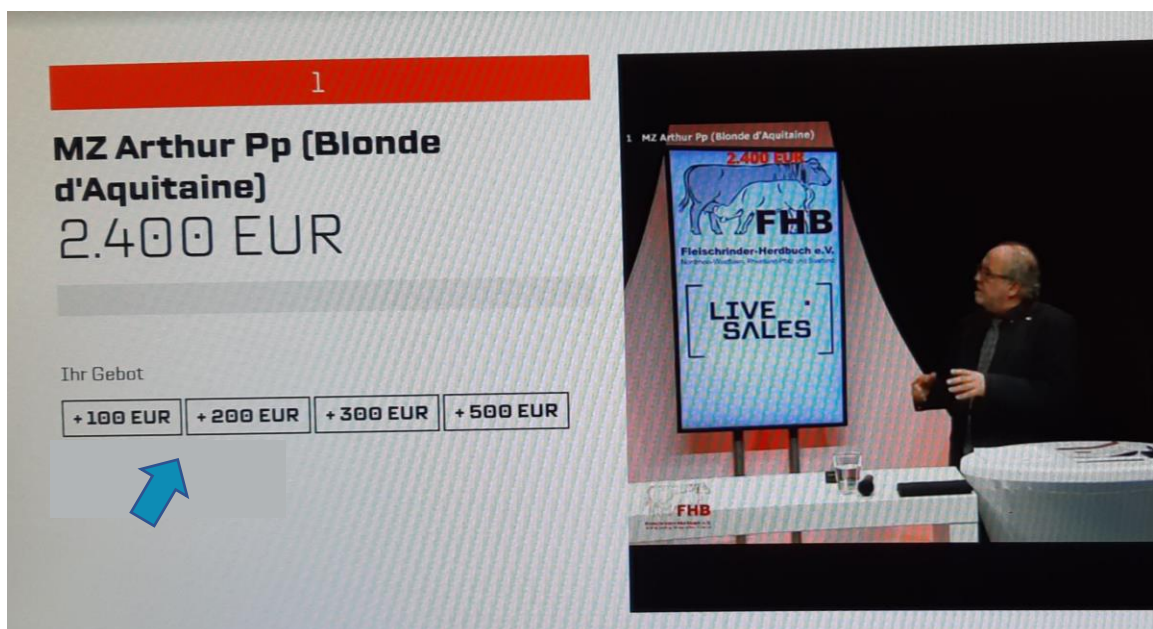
1

MZ Arthur Pp (Blonde d'Aquitaine)

2.400 EUR

Ihr Gebot

+100 EUR
+200 EUR
+300 EUR
+500 EUR

1 MZ Arthur Pp (Blonde d'Aquitaine)

2.400 EUR

FHB

Fleischrinder-Herdbuch e.V.

Nordrhein-Westfalen, Rheinland-Pfalz und Saarland

LIVE SALES

FHB